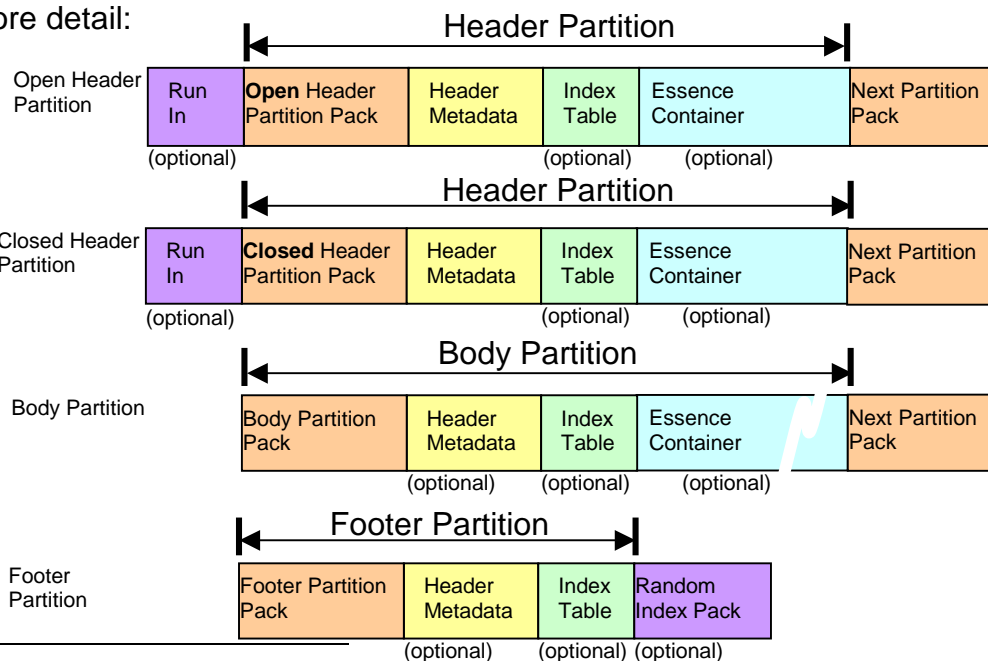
ore detail:

Header Partition

Open Header Partition

| Run In | **Open** Header Partition Pack | Header Metadata | Index Table | Essence Container | Next Partition Pack |
|---|---|---|---|---|---|
| (optional) | | | (optional) | (optional) | |

Header Partition

Closed Header Partition

| Run In | **Closed** Header Partition Pack | Header Metadata | Index Table | Essence Container | Next Partition Pack |
|---|---|---|---|---|---|
| (optional) | | | (optional) | (optional) | |

Body Partition

Body Partition

| Body Partition Pack | Header Metadata | Index Table | Essence Container | Next Partition Pack |
|---|---|---|---|---|
| | (optional) | (optional) | (optional) | |

Footer Partition

Footer Partition

| Footer Partition Pack | Header Metadata | Index Table | Random Index Pack |
|---|---|---|---|
| | (optional) | (optional) | (optional) |